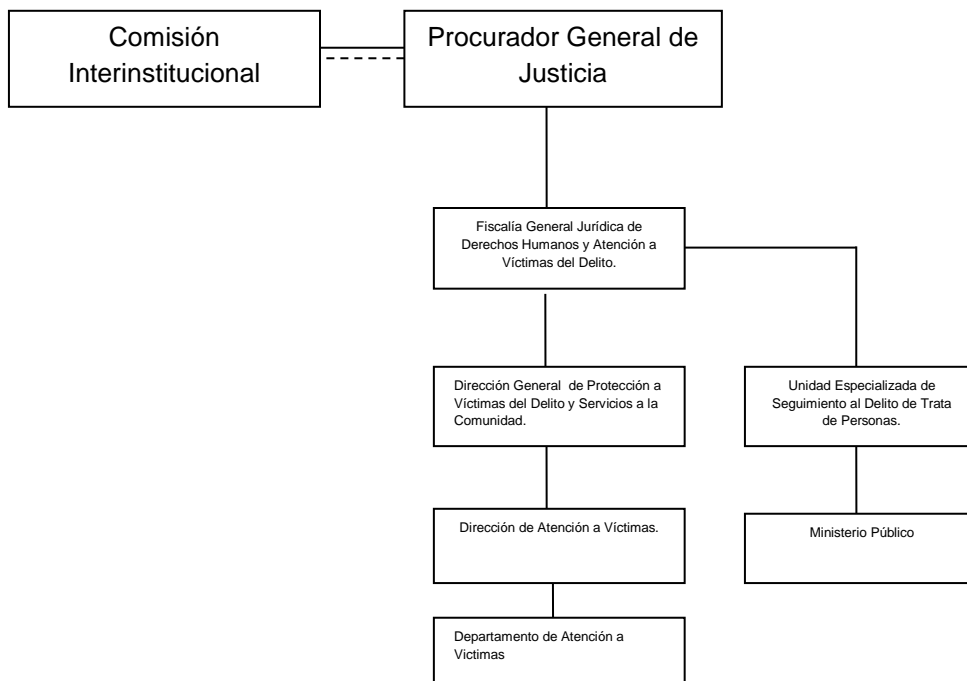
Comisión Interinstitucional

Procurador General de Justicia

Fiscalía General Jurídica de Derechos Humanos y Atención a Víctimas del Delito.

Dirección General de Protección a Víctimas del Delito y Servicios a la Comunidad.

Unidad Especializada de Seguimiento al Delito de Trata de Personas.

Dirección de Atención a Víctimas.

Ministerio Público

Departamento de Atención a Victimas